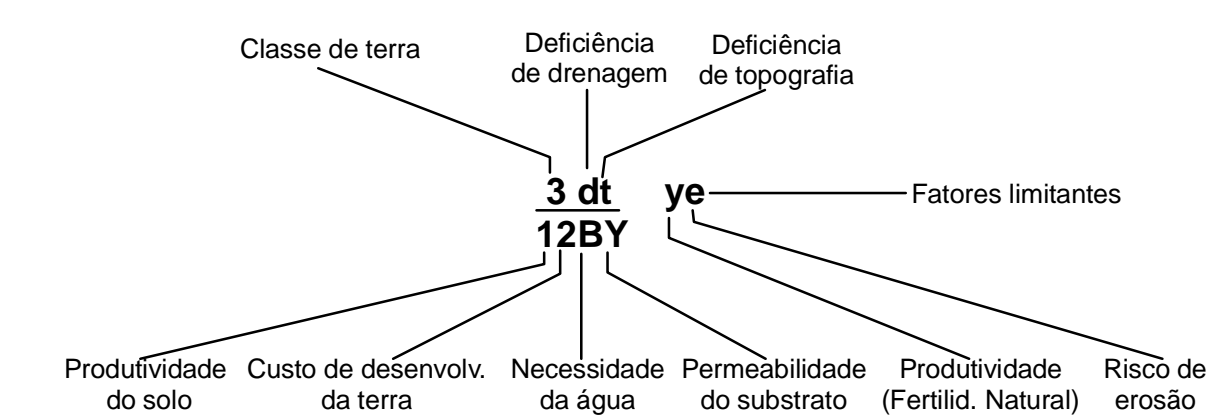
Classe de terra

Deficiência de drenagem

Deficiência de topografia

$\frac{3\ dt}{12BY}$ ye

Fatores limitantes

Produtividade do solo

Custo de desenvolv. da terra

Necessidade da água

Permeabilidade do substrato

Produtividade (Fertilid. Natural)

Risco de erosão